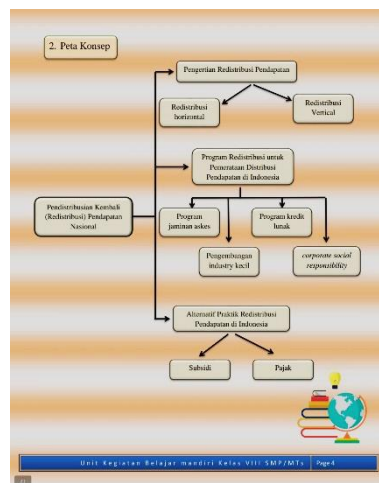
2. Peta Konsep

Pengertian Redistribusi Pendapatan

Redistribusi horizontal

Redistribusi Vertical

Program Redistribusi untuk Pemerataan Distribusi Pendapatan di Indonesia

Pendistribusian Kembali (Redistribusi) Pendapatan Nasional

Program jaminan askes

Program kredit lunak

Pengembangan industry kecil

*corporate social responsibility*

Alternatif Praktik Redistribusi Pendapatan di Indonesia

Subsidi

Pajak

Unit Kegiatan Belajar mandiri Kelas VIII SMP/MTs Page 4